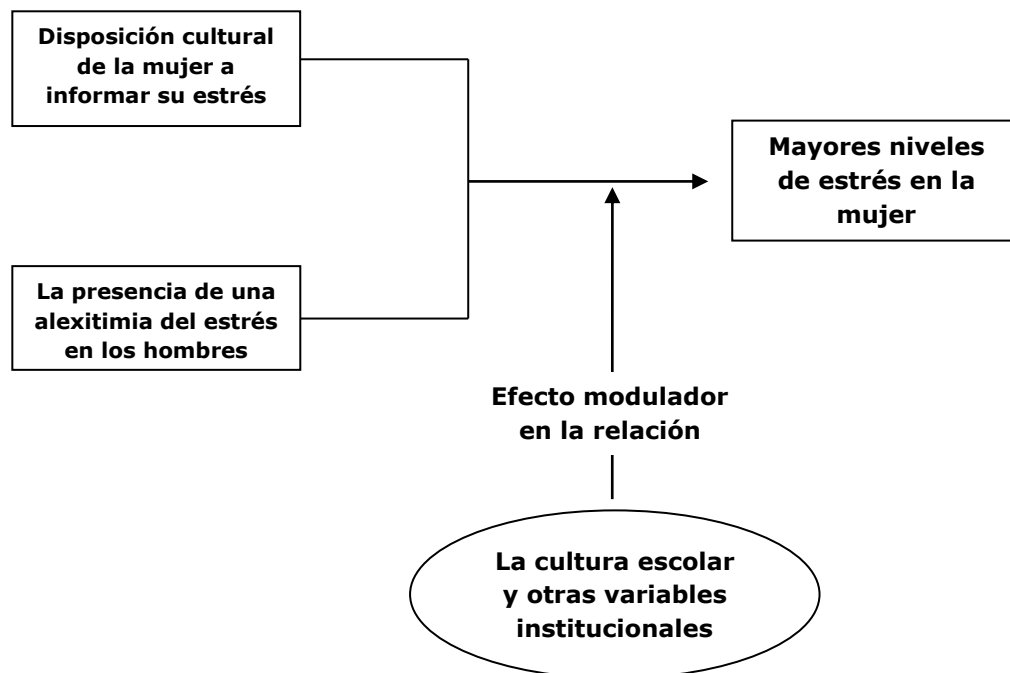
Disposición cultural de la mujer a informar su estrés

La presencia de una alexitimia del estrés en los hombres

Mayores niveles de estrés en la mujer

Efecto modulador en la relación

La cultura escolar y otras variables institucionales